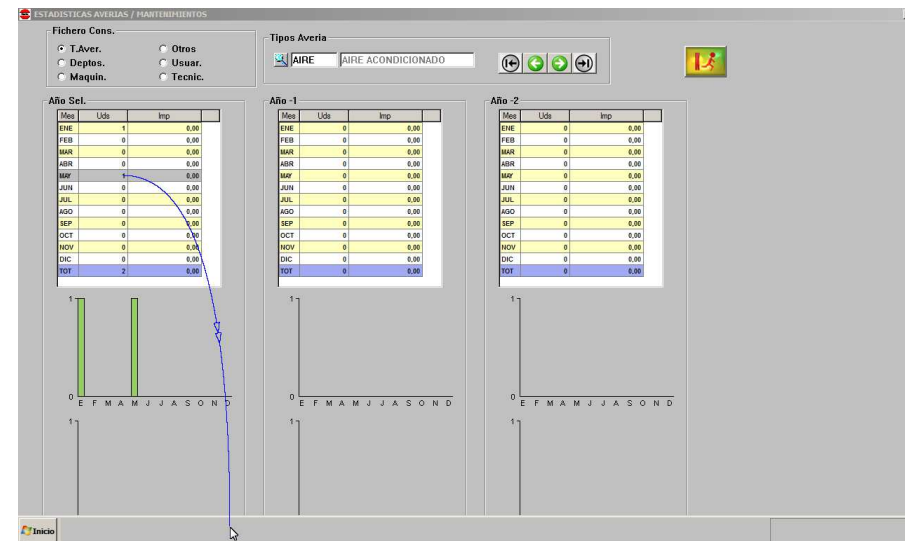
ESTADISTICAS AVERIAS / MANTENIMIENTOS

Fichero Cons.
T.Aver.
Otros
Deptos.
Usuar.
Maquin.
Tecnic.

Tipos Averia
AIRE
AIRE ACONDICIONADO

Año Sel.

| Mes | Uds | Imp |
|---|---|---|
| ENE | 1 | 0,00 |
| FEB | 0 | 0,00 |
| MAR | 0 | 0,00 |
| ABR | 0 | 0,00 |
| MAY | 1 | 0,00 |
| JUN | 0 | 0,00 |
| JUL | 0 | 0,00 |
| AGO | 0 | 0,00 |
| SEP | 0 | 0,00 |
| OCT | 0 | 0,00 |
| NOV | 0 | 0,00 |
| DIC | 0 | 0,00 |
| TOT | 2 | 0,00 |

1
0
E F M A M J J A S O N D
1

Año -1

| Mes | Uds | Imp |
|---|---|---|
| ENE | 0 | 0,00 |
| FEB | 0 | 0,00 |
| MAR | 0 | 0,00 |
| ABR | 0 | 0,00 |
| MAY | 0 | 0,00 |
| JUN | 0 | 0,00 |
| JUL | 0 | 0,00 |
| AGO | 0 | 0,00 |
| SEP | 0 | 0,00 |
| OCT | 0 | 0,00 |
| NOV | 0 | 0,00 |
| DIC | 0 | 0,00 |
| TOT | 0 | 0,00 |

1
0
E F M A M J J A S O N D
1

Año -2

| Mes | Uds | Imp |
|---|---|---|
| ENE | 0 | 0,00 |
| FEB | 0 | 0,00 |
| MAR | 0 | 0,00 |
| ABR | 0 | 0,00 |
| MAY | 0 | 0,00 |
| JUN | 0 | 0,00 |
| JUL | 0 | 0,00 |
| AGO | 0 | 0,00 |
| SEP | 0 | 0,00 |
| OCT | 0 | 0,00 |
| NOV | 0 | 0,00 |
| DIC | 0 | 0,00 |
| TOT | 0 | 0,00 |

1
0
E F M A M J J A S O N D
1

Inicio